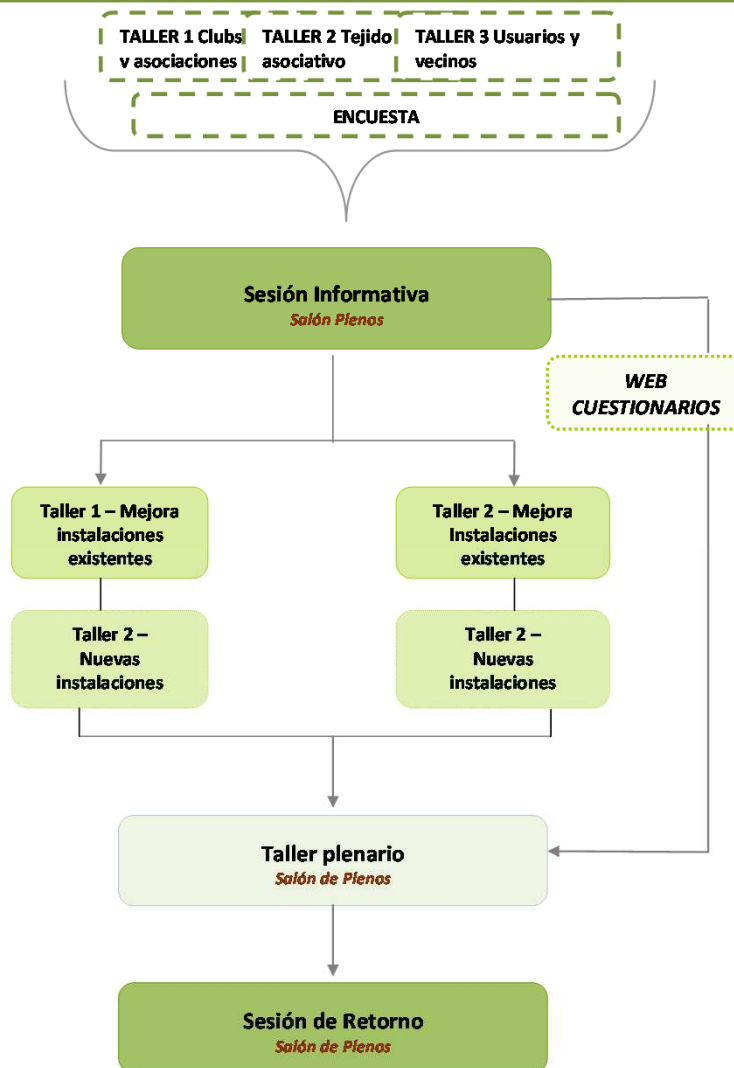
TALLER 1 Clubs y asociaciones

TALLER 2 Tejido asociativo

TALLER 3 Usuarios y vecinos

ENCUESTA

Sesión Informativa
Salón Plenos

WEB CUESTIONARIOS

Taller 1 – Mejora instalaciones existentes

Taller 2 – Nuevas instalaciones

Taller 2 – Mejora Instalaciones existentes

Taller 2 – Nuevas instalaciones

Taller plenario
Salón de Plenos

Sesión de Retorno
Salón de Plenos